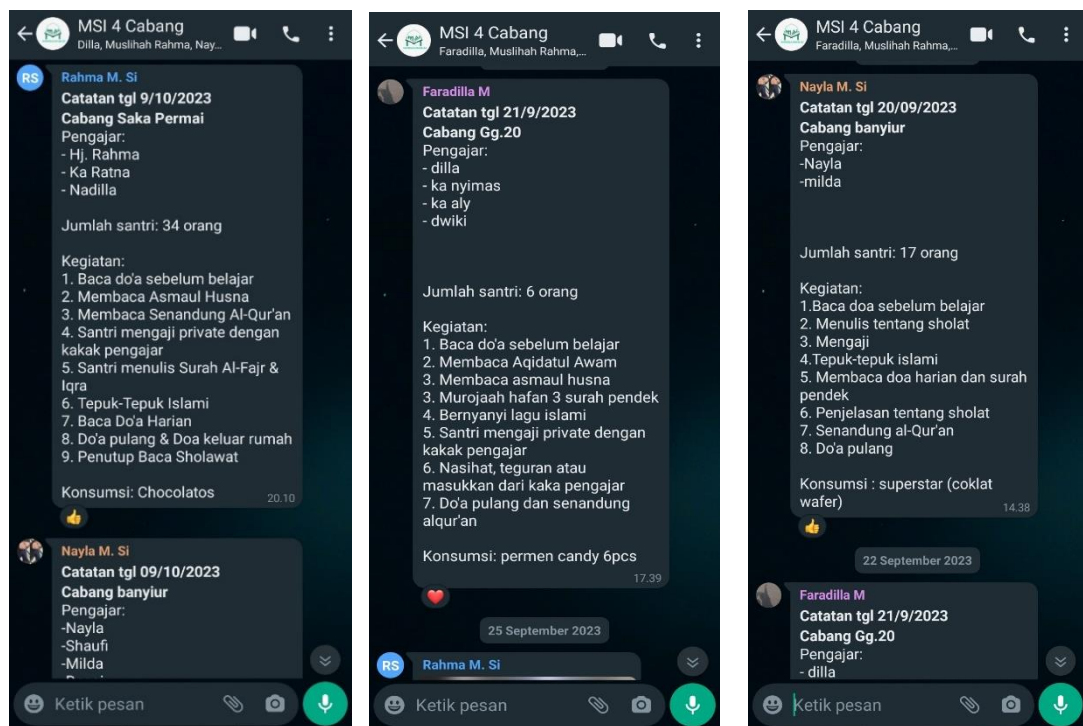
MSI 4 Cabang
Dilla, Muslihah Rahma, Nay...

RS
Rahma M. Si
Catatan tgl 9/10/2023
Cabang Saka Permai
Pengajar:
- Hj. Rahma
- Ka Ratna
- Nadilla

Jumlah santri: 34 orang

Kegiatan:
1. Baca do'a sebelum belajar
2. Membaca Asmaul Husna
3. Membaca Senandung Al-Qur'an
4. Santri mengaji private dengan kakak pengajar
5. Santri menulis Surah Al-Fajr & Iqra
6. Tepuk-Tepuk Islami
7. Baca Do'a Harian
8. Do'a pulang & Doa keluar rumah
9. Penutup Baca Sholawat

Konsumsi: Chocolatos
20.10

Nayla M. Si
Catatan tgl 09/10/2023
Cabang banyiur
Pengajar:
-Nayla
-Shaufi
-Milda
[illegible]

Ketik pesan

MSI 4 Cabang
Faradilla, Muslihah Rahma,...

Faradilla M
Catatan tgl 21/9/2023
Cabang Gg.20
Pengajar:
- dilla
- ka nyimas
- ka aly
- dwiki

Jumlah santri: 6 orang

Kegiatan:
1. Baca do'a sebelum belajar
2. Membaca Aqidatul Awam
3. Membaca asmaul husna
3. Murojaah hafan 3 surah pendek
4. Bernyanyi lagu islami
5. Santri mengaji private dengan kakak pengajar
6. Nasihat, teguran atau masukkan dari kaka pengajar
7. Do'a pulang dan senandung alqur'an

Konsumsi: permen candy 6pcs
17.39

25 September 2023

RS
Rahma M. Si

Ketik pesan

MSI 4 Cabang
Faradilla, Muslihah Rahma,...

Nayla M. Si
Catatan tgl 20/09/2023
Cabang banyiur
Pengajar:
-Nayla
-milda

Jumlah santri: 17 orang

Kegiatan:
1.Baca doa sebelum belajar
2. Menulis tentang sholat
3. Mengaji
4.Tepuk-tepuk islami
5. Membaca doa harian dan surah pendek
6. Penjelasan tentang sholat
7. Senandung al-Qur'an
8. Do'a pulang

Konsumsi : superstar (coklat wafer)
14.38

22 September 2023

Faradilla M
Catatan tgl 21/9/2023
Cabang Gg.20
Pengajar:
- dilla

Ketik pesan